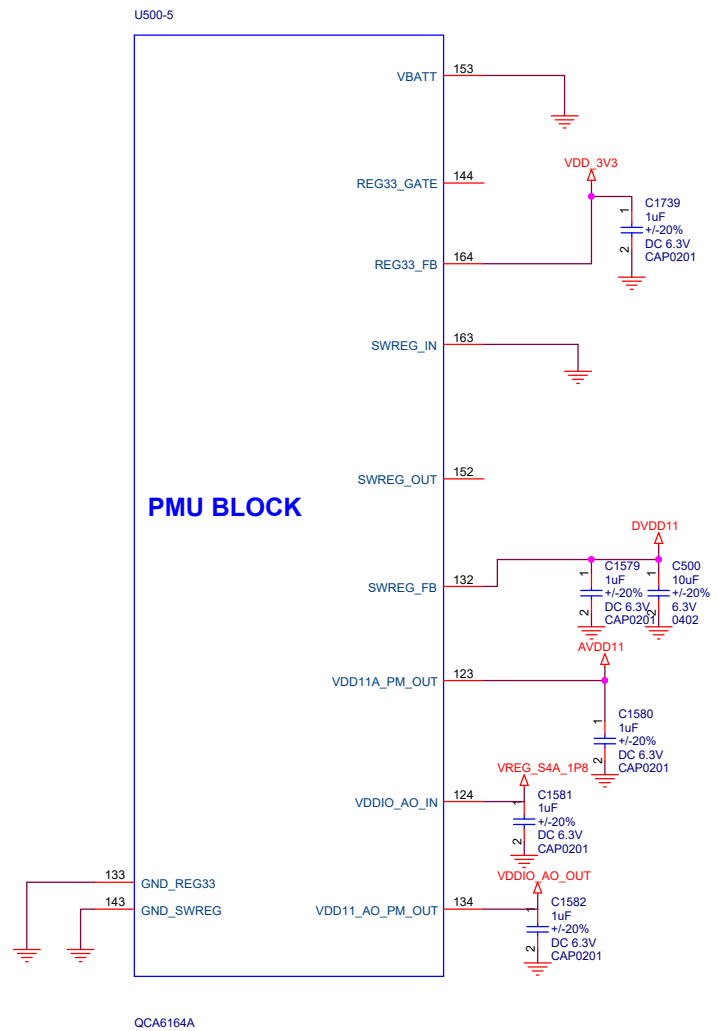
U500-5

VBATT 153

REG33_GATE 144

VDD_3V3

C1739
1uF
+/-20%
DC 6.3V
CAP0201
1
2

REG33_FB 164

SWREG_IN 163

PMU BLOCK

SWREG_OUT 152

DVDD11

C1579
1uF
+/-20%
DC 6.3V
CAP0201
1
2

C500
10uF
+/-20%
6.3V
0402
1
2

SWREG_FB 132

AVDD11

VDD11A_PM_OUT 123

C1580
1uF
+/-20%
DC 6.3V
CAP0201
1
2

VREG_S4A_1P8

VDDIO_AO_IN 124

C1581
1uF
+/-20%
DC 6.3V
CAP0201
1
2

VDDIO_AO_OUT

133 GND_REG33

143 GND_SWREG

VDD11_AO_PM_OUT 134

C1582
1uF
+/-20%
DC 6.3V
CAP0201
1
2

QCA6164A